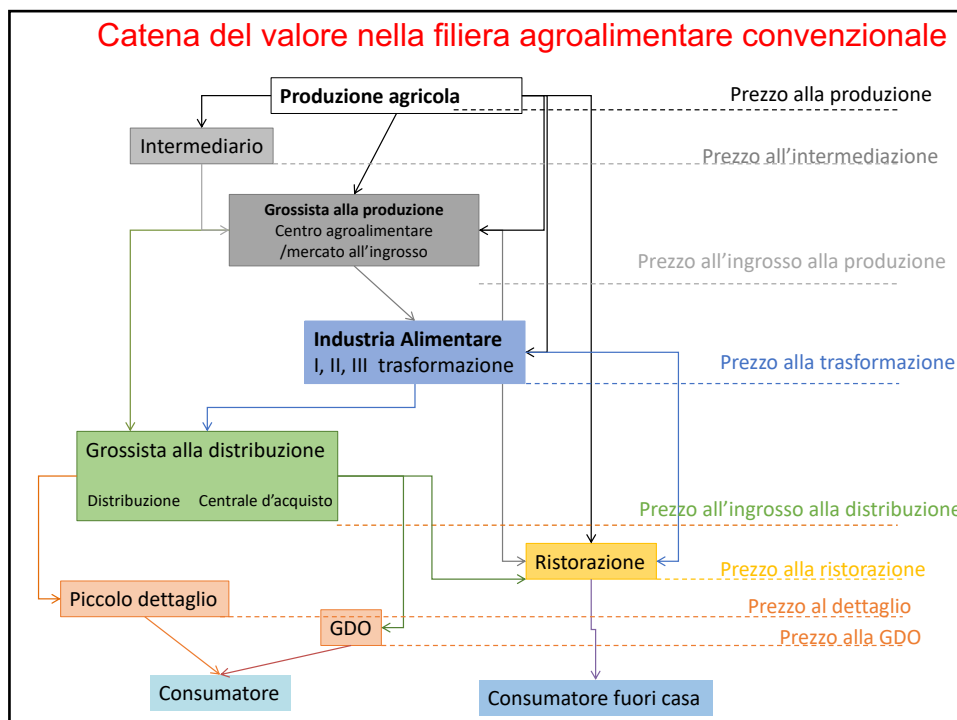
Catena del valore nella filiera agroalimentare convenzionale

Produzione agricola

Prezzo alla produzione

Intermediario

Prezzo all'intermediazione

Grossista alla produzione
Centro agroalimentare /mercato all'ingrosso

Prezzo all'ingrosso alla produzione

Industria Alimentare
I, II, III trasformazione

Prezzo alla trasformazione

Grossista alla distribuzione
Distribuzione Centrale d'acquisto

Prezzo all'ingrosso alla distribuzione

Ristorazione

Prezzo alla ristorazione

Piccolo dettaglio

Prezzo al dettaglio

GDO

Prezzo alla GDO

Consumatore

Consumatore fuori casa